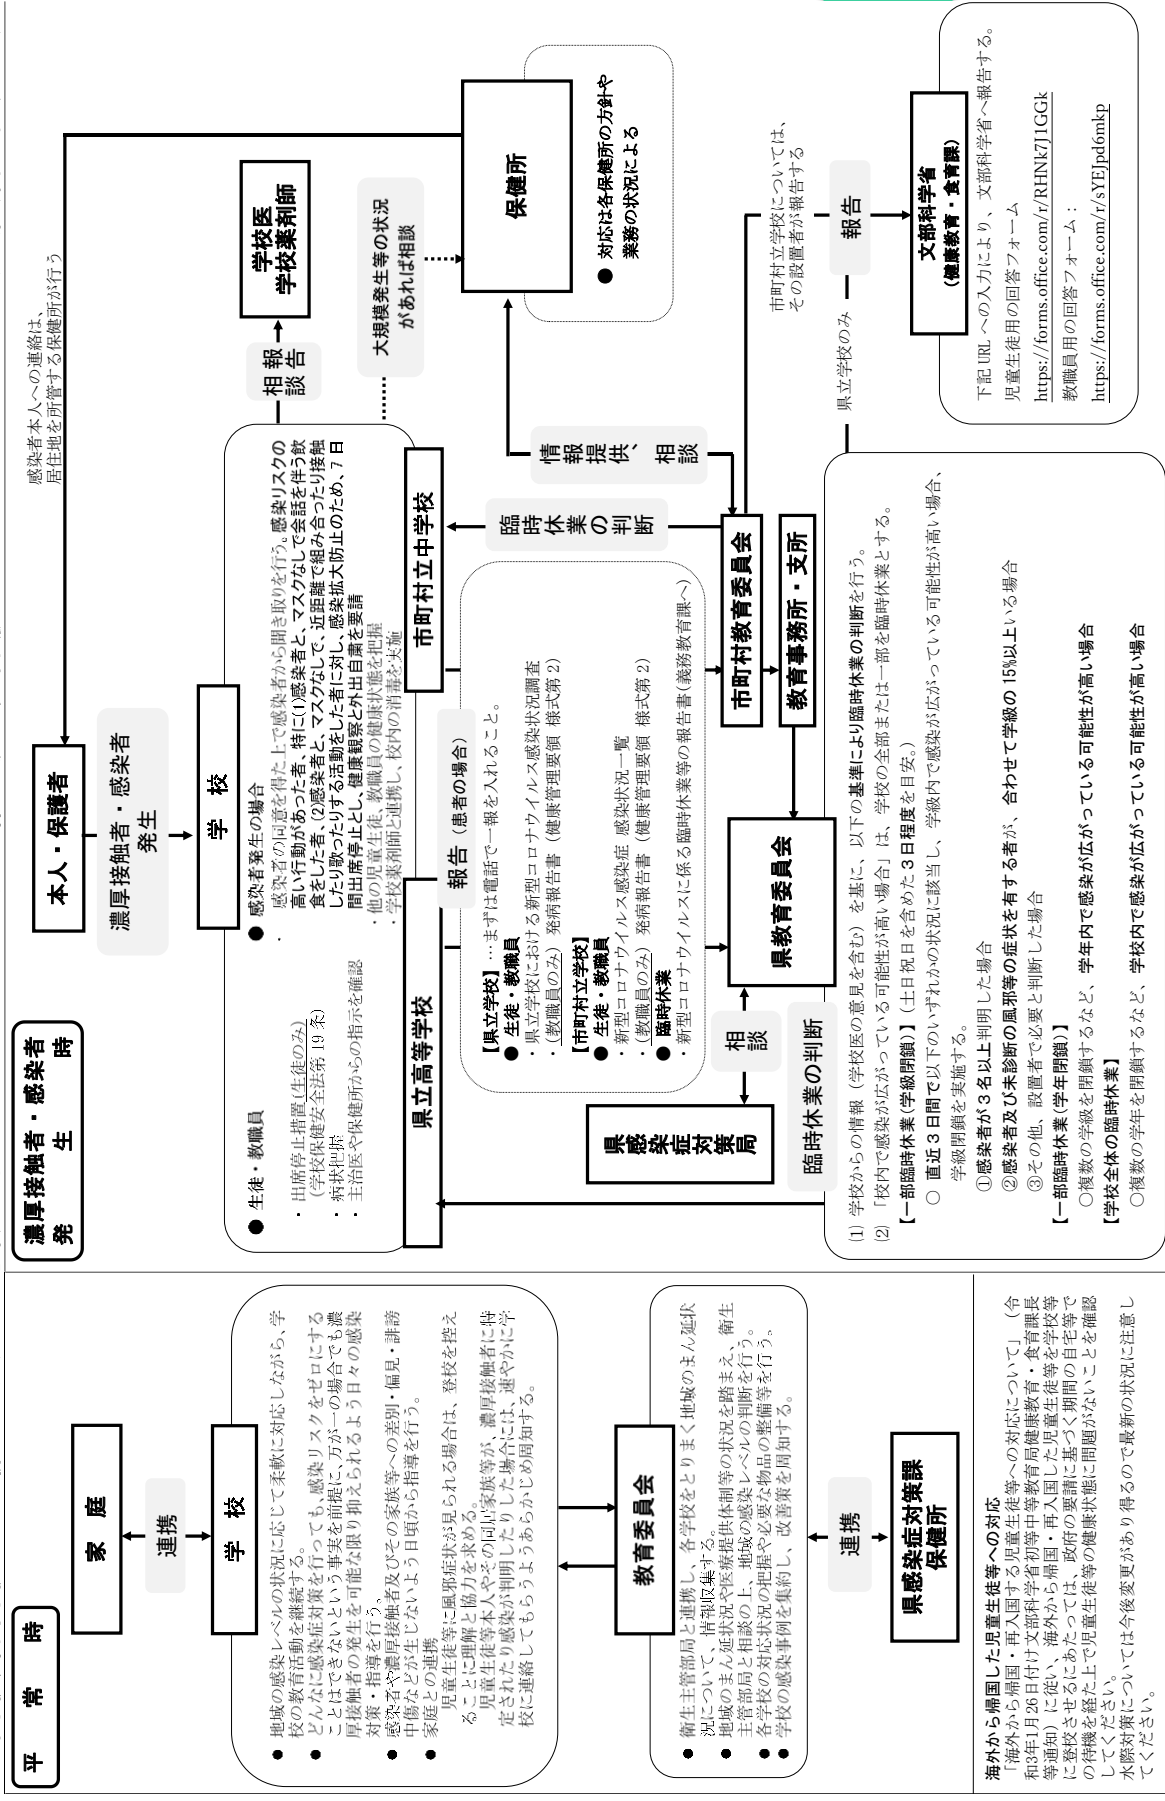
平　常　時

家　庭

連携

学　校

● 地域の感染レベルの状況に応じて柔軟に対応しながら、学校の教育活動を継続する。
● どんなに感染症対策を行っても、感染リスクをゼロにすることはできないという事実を前提に、万が一の場合でも濃厚接触者の発生を可能な限り抑えられるよう日々の感染対策・指導を行う。
● 感染者や濃厚接触者及びその家族等への差別・偏見・誹謗中傷などが生じないよう日頃から指導を行う。
● 家庭との連携
児童生徒等に風邪症状が見られる場合は、登校を控えることに理解と協力を求める。
児童生徒等本人やその同居家族等が、濃厚接触者に特定されたり感染が判明したりした場合には、速やかに学校に連絡してもらうようあらかじめ周知する。

教育委員会

● 衛生主管部局と連携し、各学校をとりまく地域のまん延状況について、情報収集する。
● 地域のまん延状況や医療提供体制等の状況を踏まえ、衛生主管部局と相談の上、地域の感染レベルの判断を行う。
● 各学校の対応状況の把握や必要な物品の整備等を行う。
● 学校の感染事例を集約し、改善策を周知する。

連携

県感染症対策課
保健所

海外から帰国した児童生徒等への対応
「海外から帰国・再入国する児童生徒等への対応について」（令和3年1月26日付け文部科学省初等中等教育局健康教育・食育課長等通知）に従い、海外から帰国・再入国した児童生徒等を学校等に登校させるにあたっては、政府の要請に基づく期間の自宅等での待機を経た上で児童生徒等の健康状態に問題がないことを確認してください。
水際対策については今後変更があり得るので最新の状況に注意してください。

濃厚接触者・感染者
発　　　生　　　時

本人・保護者

濃厚接触者・感染者
発生

学　校

感染者本人への連絡は、
居住地を所管する保健所が行う

保健所

● 対応は各保健所の方針や業務の状況による

相談
報告

学校医
学校薬剤師

大規模発生等の状況があれば相談

情報提供、相談

● 生徒・教職員
・出席停止措置（生徒のみ）
（学校保健安全法第19条）
・料状把握
・主治医や保健所からの指示を確認

● 感染者発生の場合
・感染者の同意を得た上で感染者から聞き取りを行う。感染リスクの高い行動があった者、特に(1)感染者と、マスクなしで会話を伴う飲食をした者、(2)感染者と、マスクなしで、近距離で組み合ったり接触したり歌ったりする活動をした者に対し、感染拡大防止のため、7日間出席停止とし、健康観察と外出自粛を要請
・他の児童生徒、教職員の健康状態を把握
・学校薬剤師と連携し、校内の消毒を実施

県立高等学校

市町村立中学校

臨時休業の判断

報告（患者の場合）

【県立学校】…まずは電話で一報を入れること。
● 生徒・教職員
・県立学校における新型コロナウイルス感染状況調査
・（教職員のみ）発病報告書（健康管理要領　様式第2）
【市町村立学校】
● 生徒・教職員
・新型コロナウイルス感染症　感染状況一覧
・（教職員のみ）発病報告書（健康管理要領　様式第2）
● 臨時休業
・新型コロナウイルスに係る臨時休業等の報告書（義務教育課へ）

相談

県感染症対策局

臨時休業の判断

県教育委員会

市町村教育委員会

教育事務所・支所

市町村立学校については、その設置者が報告する

県立学校のみ

報告

文部科学省
（健康教育・食育課）

下記 URL への入力により、文部科学省へ報告する。
児童生徒用の回答フォーム：
https://forms.office.com/r/RHNk7J1GGk
教職員用の回答フォーム：
https://forms.office.com/r/sYEJpd6mkp

(1) 学校からの情報（学校医の意見を含む）を基に、以下の基準により臨時休業の判断を行う。
(2) 「校内で感染が広がっている可能性が高い場合」は、学校の全部または一部を臨時休業とする。
【一部臨時休業（学級閉鎖）】（土日祝日を含めた3日程度を目安。）
○ 直近3日間で以下のいずれかの状況に該当し、学級内で感染が広がっている可能性が高い場合、学級閉鎖を実施する。
①感染者が3名以上判明した場合
②感染者及び未診断の風邪等の症状を有する者が、合わせて学級の15%以上いる場合
③その他、設置者で必要と判断した場合
【一部臨時休業（学年閉鎖）】
○複数の学級を閉鎖するなど、学年内で感染が広がっている可能性が高い場合
【学校全体の臨時休業】
○複数の学年を閉鎖するなど、学校内で感染が広がっている可能性が高い場合